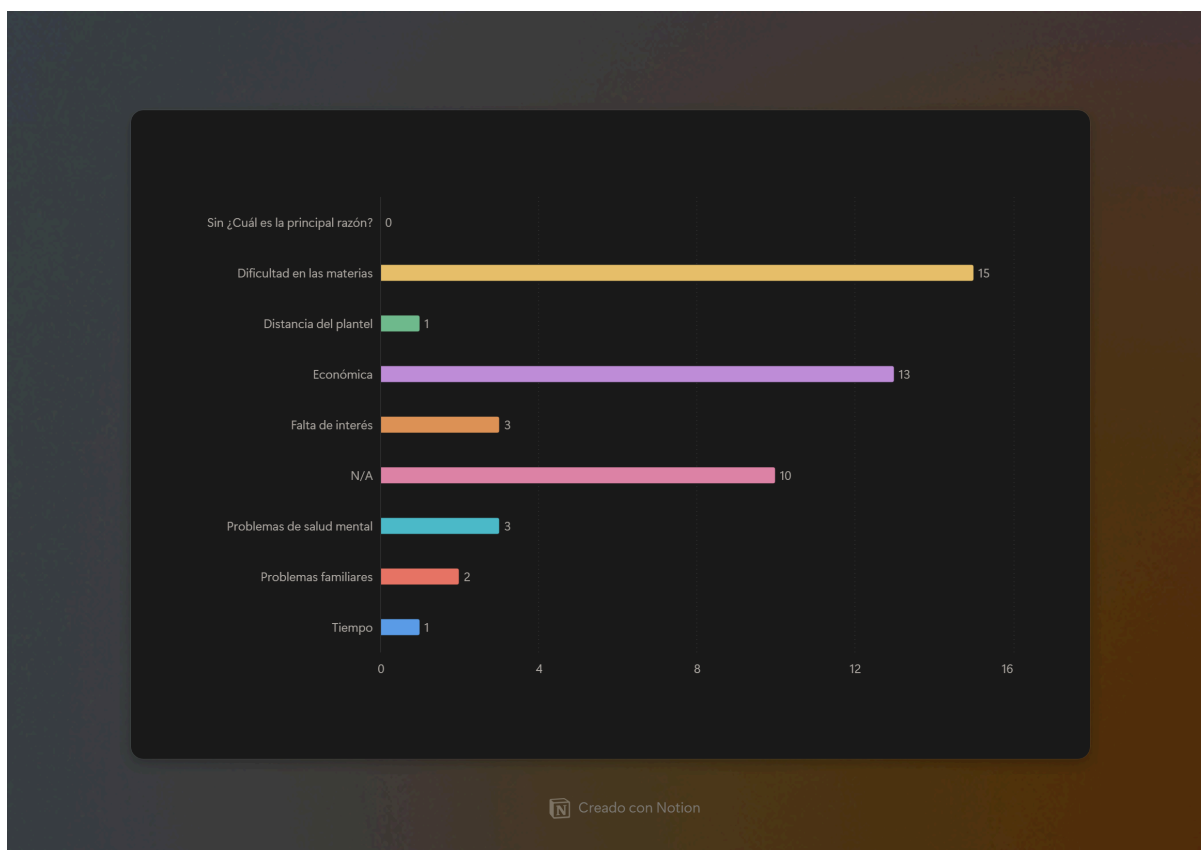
Sin ¿Cuál es la principal razón? 0

Dificultad en las materias 15

Distancia del plantel 1

Económica 13

Falta de interés 3

N/A 10

Problemas de salud mental 3

Problemas familiares 2

Tiempo 1

0 4 8 12 16

Creado con Notion